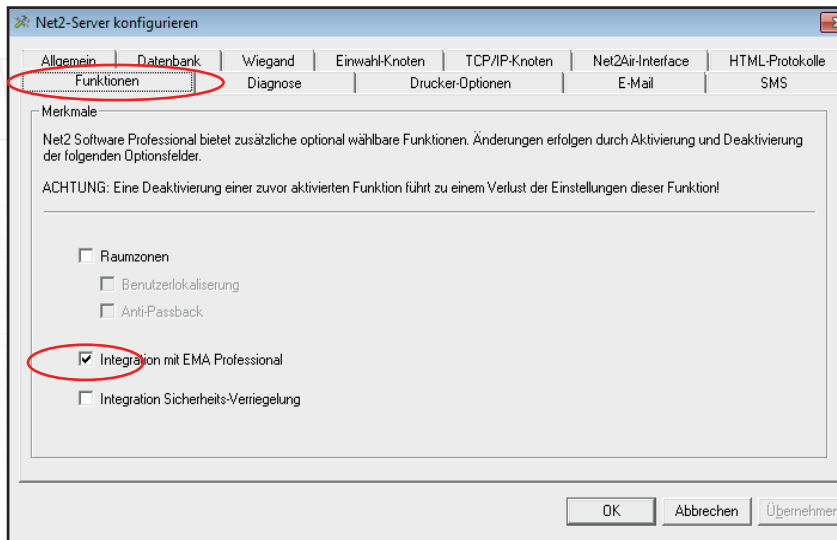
Net2-Server konfigurieren

Allgemein | Datenbank | Wiegand | Einwahl-Knoten | TCP/IP-Knoten | Net2Air-Interface | HTML-Protokolle

Funktionen | Diagnose | Drucker-Optionen | E-Mail | SMS

Merkmale

Net2 Software Professional bietet zusätzliche optional wählbare Funktionen. Änderungen erfolgen durch Aktivierung und Deaktivierung der folgenden Optionsfelder.

ACHTUNG: Eine Deaktivierung einer zuvor aktivierten Funktion führt zu einem Verlust der Einstellungen dieser Funktion!

Raumzonen

Benutzerlokalisierung

Anti-Passback

Integration mit EMA Professional

Integration Sicherheits-Verriegelung

OK | Abbrechen | Übernehmen